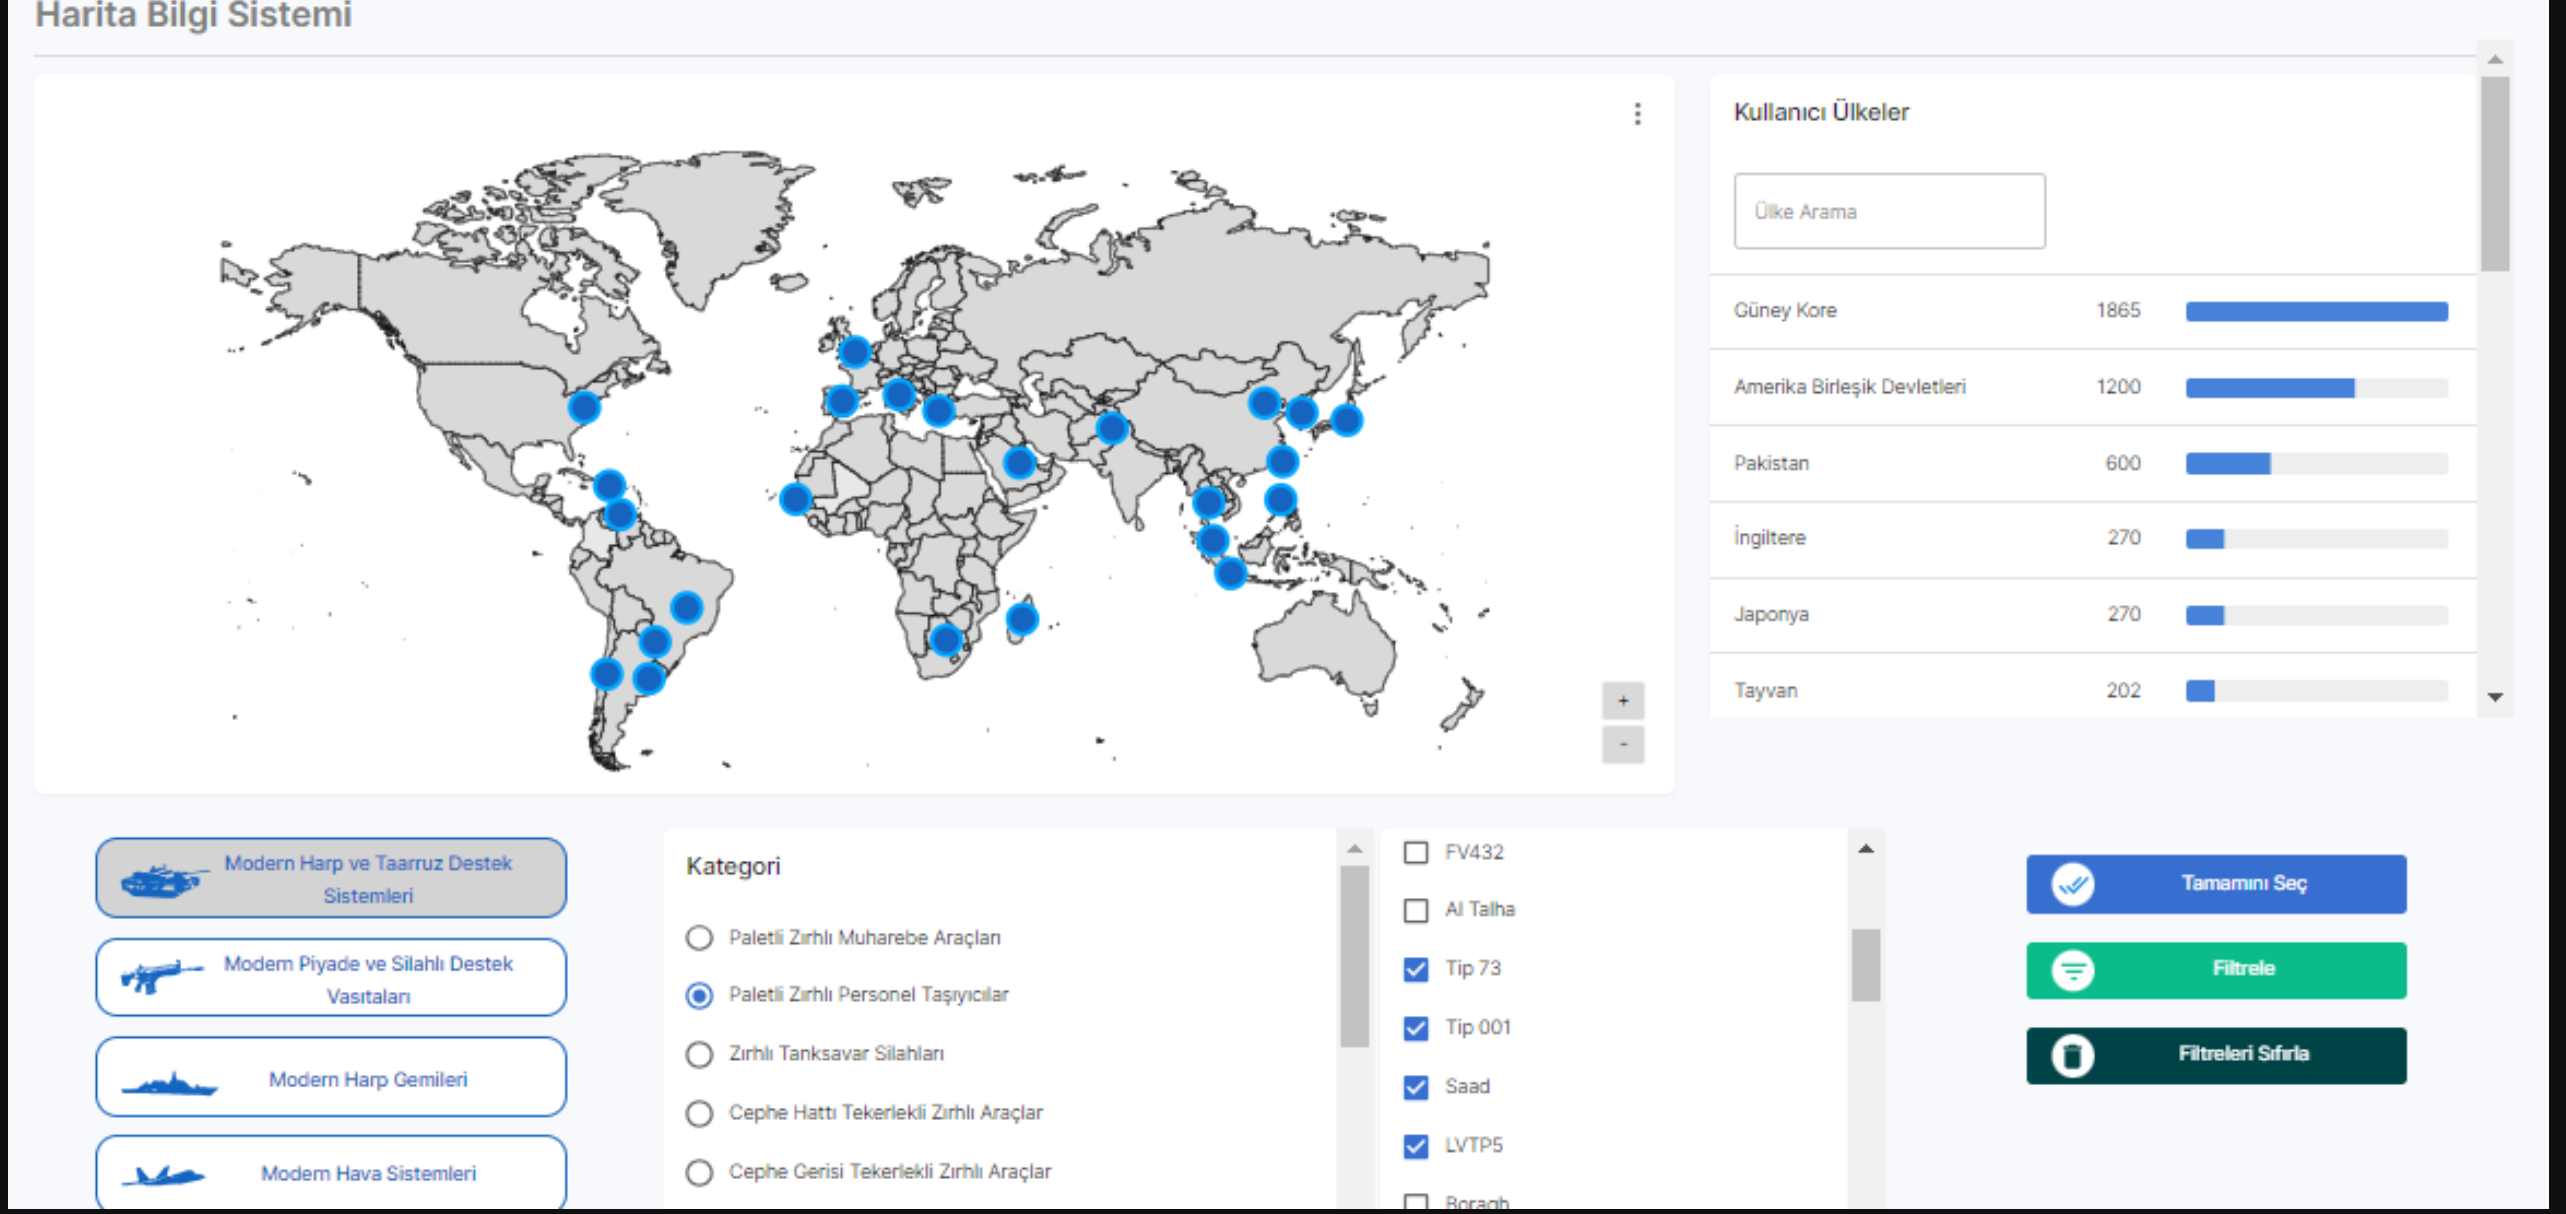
Harita Bilgi Sistemi

+
-

Kullanıcı Ülkeler

Ülke Arama

| Güney Kore | 1865 |
|---|---|
| Amerika Birleşik Devletleri | 1200 |
| Pakistan | 600 |
| İngiltere | 270 |
| Japonya | 270 |
| Tayvan | 202 |

Modern Harp ve Taarruz Destek Sistemleri

Modern Piyade ve Silahlı Destek Vasıtaları

Modern Harp Gemileri

Modern Hava Sistemleri

Kategori

Paletli Zırhlı Muharebe Araçları

Paletli Zırhlı Personel Taşıyıcılar

Zırhlı Tanksavar Silahları

Cephe Hattı Tekerlekli Zırhlı Araçlar

Cephe Gerisi Tekerlekli Zırhlı Araçlar

FV432

Al Talha

Tip 73

Tip 001

Saad

LVTP5

Boragh

Tamamını Seç

Filtrele

Filtreleri Sıfırla